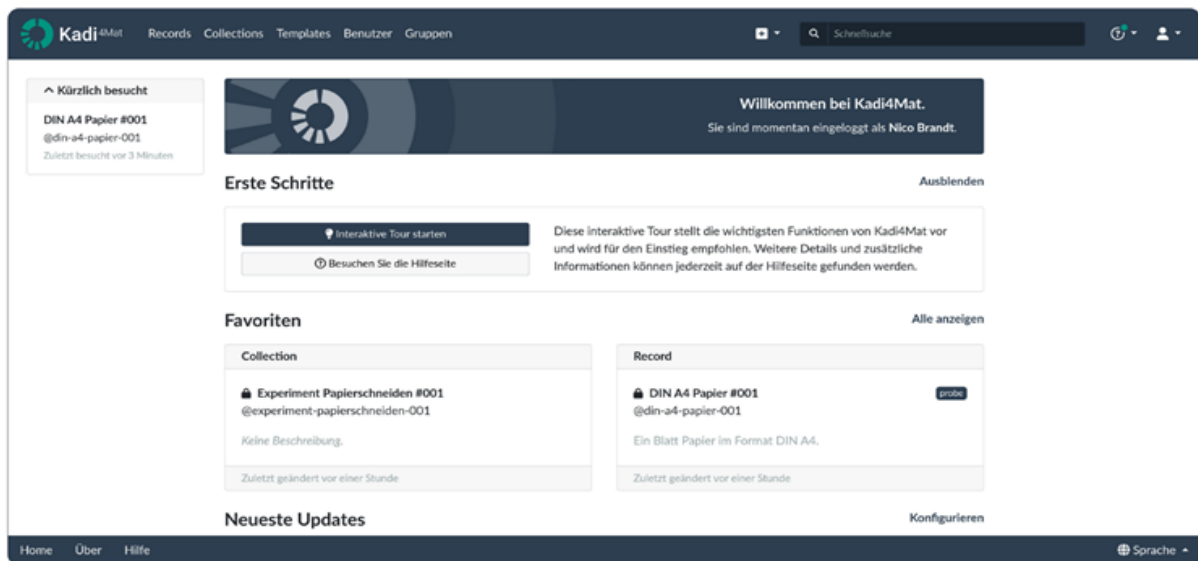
Kadi4Mat Records Collections Templates Benutzer Gruppen

Schnellsuche

Kürzlich besucht
DIN A4 Papier #001
@din-a4-papier-001
Zuletzt besucht vor 3 Minuten

Willkommen bei Kadi4Mat.
Sie sind momentan eingeloggt als Nico Brandt.

Erste Schritte
Ausblenden

Interaktive Tour starten
Besuchen Sie die Hilfeseite

Diese interaktive Tour stellt die wichtigsten Funktionen von Kadi4Mat vor und wird für den Einstieg empfohlen. Weitere Details und zusätzliche Informationen können jederzeit auf der Hilfeseite gefunden werden.

Favoriten
Alle anzeigen

| Collection | Record |
|---|---|
| Experiment Papierschneiden #001<br>@experiment-papierschneiden-001<br>Keine Beschreibung.<br>Zuletzt geändert vor einer Stunde | DIN A4 Papier #001 probe<br>@din-a4-papier-001<br>Ein Blatt Papier im Format DIN A4.<br>Zuletzt geändert vor einer Stunde |

Neueste Updates
Konfigurieren

Home Über Hilfe
Sprache